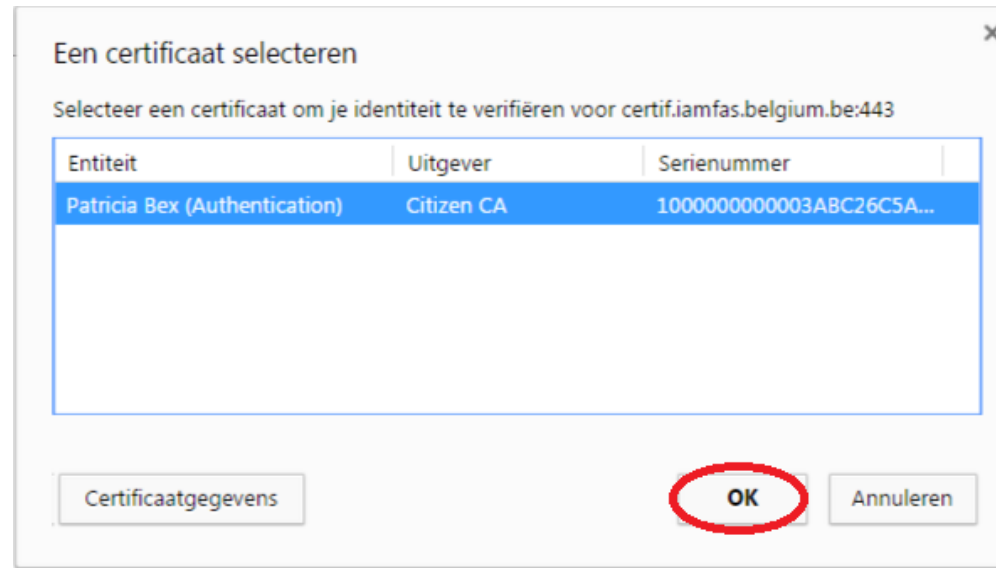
Een certificaat selecteren

Selecteer een certificaat om je identiteit te verifiëren voor certif.iamfas.belgium.be:443

| Entiteit | Uitgever | Serienummer |
|---|---|---|
| Patricia Bex (Authentication) | Citizen CA | 1000000000003ABC26C5A... |

Certificaatgegevens

OK

Annuleren